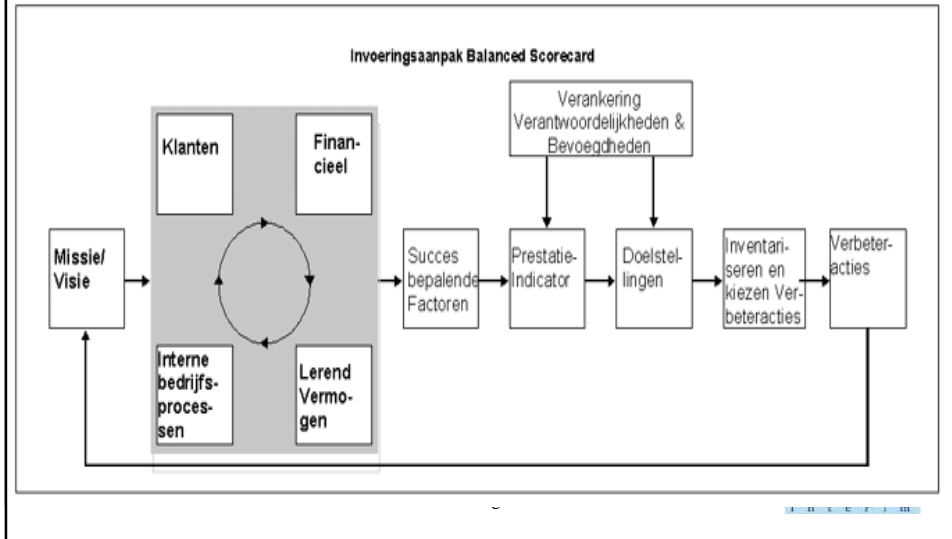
Invoeringsaanpak Balanced Scorecard

Verankering Verantwoordelijkheden & Bevoegdheden

Missie/ Visie

Klanten

Financieel

Interne bedrijfsprocessen

Lerend Vermogen

Succes bepalende Factoren

Prestatie-Indicator

Doelstellingen

Inventariseren en kiezen Verbeteracties

Verbeteracties

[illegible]

I n t e r i m